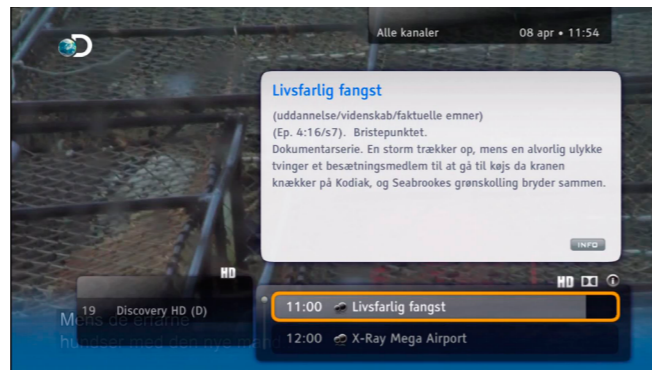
Alle kanaler 08 apr • 11:54

Livsfarlig fangst

(uddannelse/videnskab/faktuelle emner)
(Ep. 4:16/s7). Bristepunktet.
Dokumentarserie. En storm trækker op, mens en alvorlig ulykke tvinger et besætningsmedlem til at gå til køjs da kranen knækker på Kodiak, og Seabrookes grønskolling bryder sammen.

INFO

HD

19 Discovery HD (D)

Mens de erfarne
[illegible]

11:00 Livsfarlig fangst
12:00 X-Ray Mega Airport